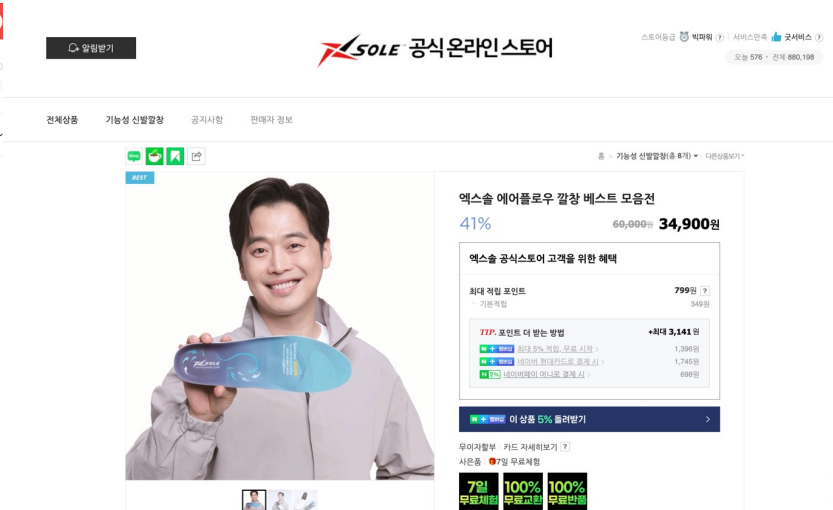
알림받기

XSOLE 공식 온라인 스토어

스토어등급 빅파워 ? | 서비스만족 굿서비스 ?
오늘 576 · 전체 880,198

전체상품 기능성 신발깔창 공지사항 판매자 정보

홈 > 기능성 신발깔창(총 8개) ▾ 다른상품보기 ▾

BEST

XSOLE

엑스솔 에어플로우 깔창 베스트 모음전

41% 60,000원 34,900원

엑스솔 공식스토어 고객을 위한 혜택

최대 적립 포인트 799원 ?
기본적립 349원

TIP. 포인트 더 받는 방법 +최대 3,141원
N+ 멤버십 최대 8% 적립, 무료 시작 > 1,396원
N+ 멤버십 네이버 현대카드로 결제 시 > 1,745원
N Pay 네이버페이 머니로 결제 시 > 698원

N+ 멤버십 이 상품 5% 돌려받기 >

무이자할부 | 카드 자세히보기 ?
사은품 7일 무료체험

7일 무료체험 100% 무료교환 100% 무료반품